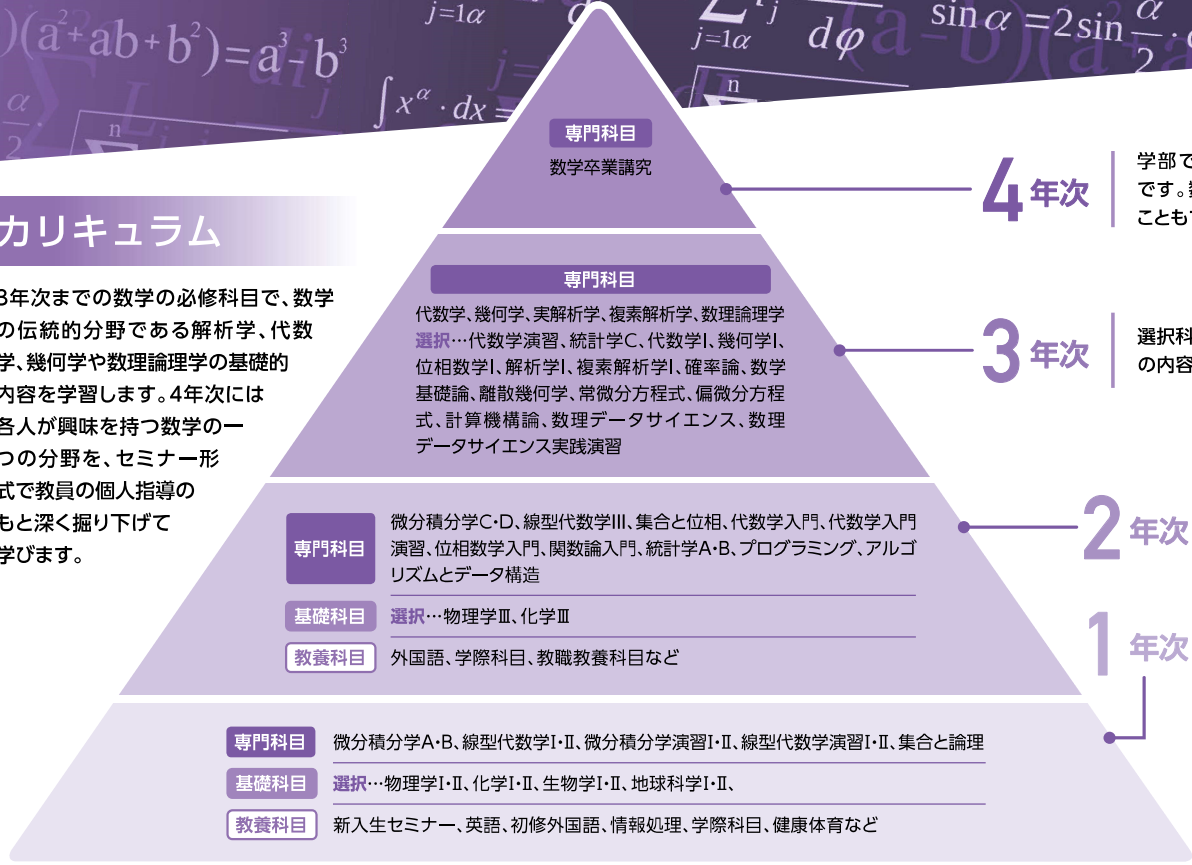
$(a^2+ab+b^2)=a^3-b^3$

$j=1\alpha$

$j=1\alpha$

$d\varphi$

$\sin\alpha=2\sin\frac{\alpha}{2}$

$\int x^\alpha \cdot dx=$

カリキュラム

3年次までの数学の必修科目で、数学の伝統的分野である解析学、代数学、幾何学や数理論理学の基礎的内容を学習します。4年次には各人が興味を持つ数学の一つの分野を、セミナー形式で教員の個人指導のもと深く掘り下げて学びます。

専門科目
数学卒業講究

4年次
学部で
です。
ことも

専門科目
代数学、幾何学、実解析学、複素解析学、数理論理学
選択…代数学演習、統計学C、代数学I、幾何学I、位相数学I、解析学I、複素解析学I、確率論、数学基礎論、離散幾何学、常微分方程式、偏微分方程式、計算機構論、数理データサイエンス、数理データサイエンス実践演習

3年次
選択科
の内容

専門科目
微分積分学C・D、線型代数学III、集合と位相、代数学入門、代数学入門演習、位相数学入門、関数論入門、統計学A・B、プログラミング、アルゴリズムとデータ構造

基礎科目
選択…物理学III、化学III

教養科目
外国語、学際科目、教職教養科目など

2年次

1年次

専門科目
微分積分学A・B、線型代数学I・II、微分積分学演習I・II、線型代数学演習I・II、集合と論理

基礎科目
選択…物理学I・II、化学I・II、生物学I・II、地球科学I・II、

教養科目
新入生セミナー、英語、初修外国語、情報処理、学際科目、健康体育など